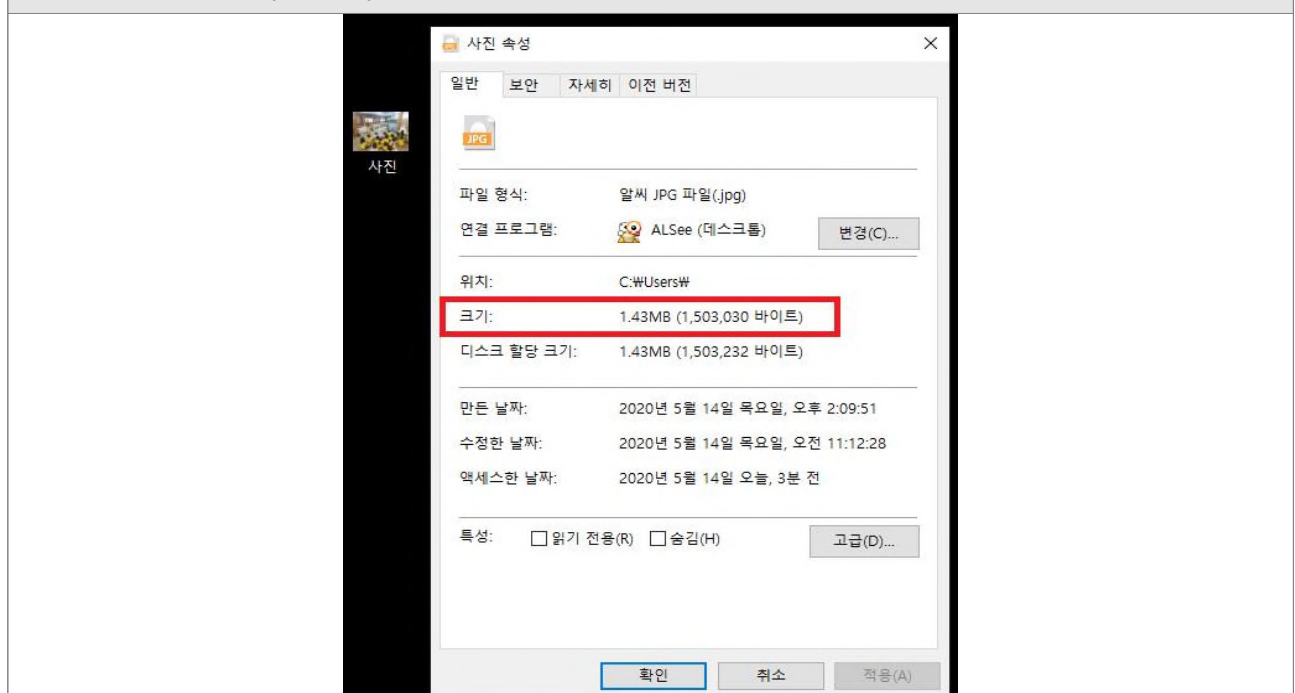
사진

사진 속성 ×

일반 보안 자세히 이전 버전

JPG

파일 형식: 알씨 JPG 파일(.jpg)
연결 프로그램: ALSee (데스크톱) 변경(C)...

위치: C:₩Users₩
크기: 1.43MB (1,503,030 바이트)
디스크 할당 크기: 1.43MB (1,503,232 바이트)

만든 날짜: 2020년 5월 14일 목요일, 오후 2:09:51
수정한 날짜: 2020년 5월 14일 목요일, 오전 11:12:28
액세스한 날짜: 2020년 5월 14일 오늘, 3분 전

특성: ☐ 읽기 전용(R) ☐ 숨김(H) 고급(D)...

확인 취소 적용(A)